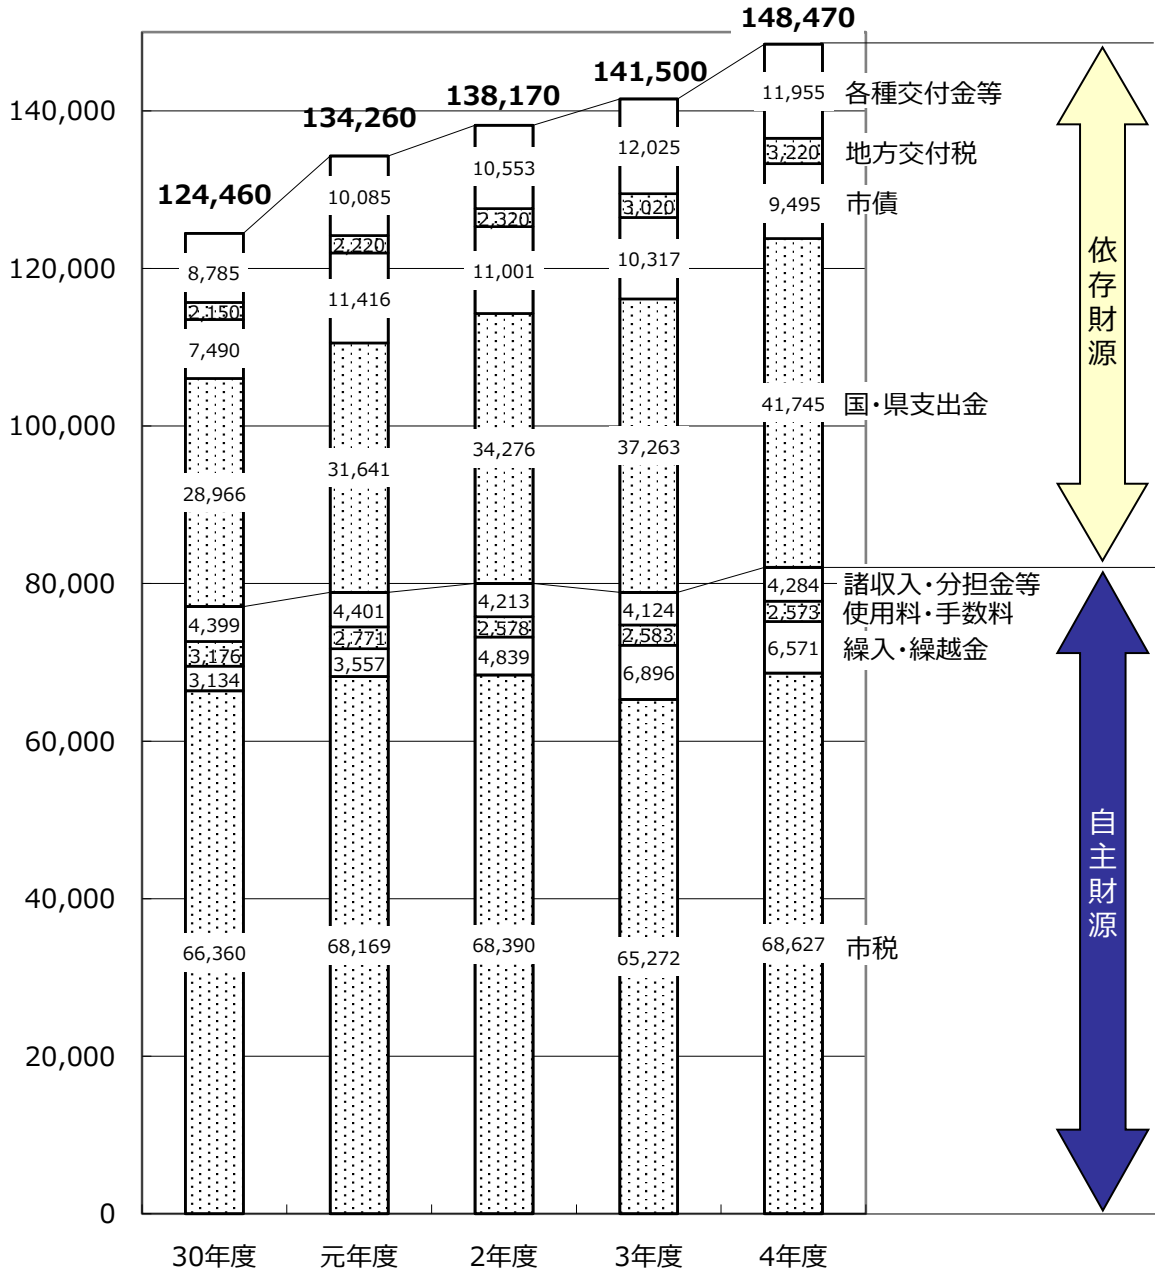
148,470
141,500
138,170
134,260
124,460

140,000
120,000
100,000
80,000
60,000
40,000
20,000
0

| | 30年度 | 元年度 | 2年度 | 3年度 | 4年度 |
|---|---|---|---|---|---|
| 各種交付金等 | 8,785 | 10,085 | 10,553 | 12,025 | 11,955 |
| 地方交付税 | 2,150 | 2,220 | 2,320 | 3,020 | 3,220 |
| 市債 | 7,490 | 11,416 | 11,001 | 10,317 | 9,495 |
| 国・県支出金 | 28,966 | 31,641 | 34,276 | 37,263 | 41,745 |
| 諸収入・分担金等 | 4,399 | 4,401 | 4,213 | 4,124 | 4,284 |
| 使用料・手数料 | 3,176 | 2,771 | 2,578 | 2,583 | 2,573 |
| 繰入・繰越金 | 3,134 | 3,557 | 4,839 | 6,896 | 6,571 |
| 市税 | 66,360 | 68,169 | 68,390 | 65,272 | 68,627 |

依存財源
自主財源